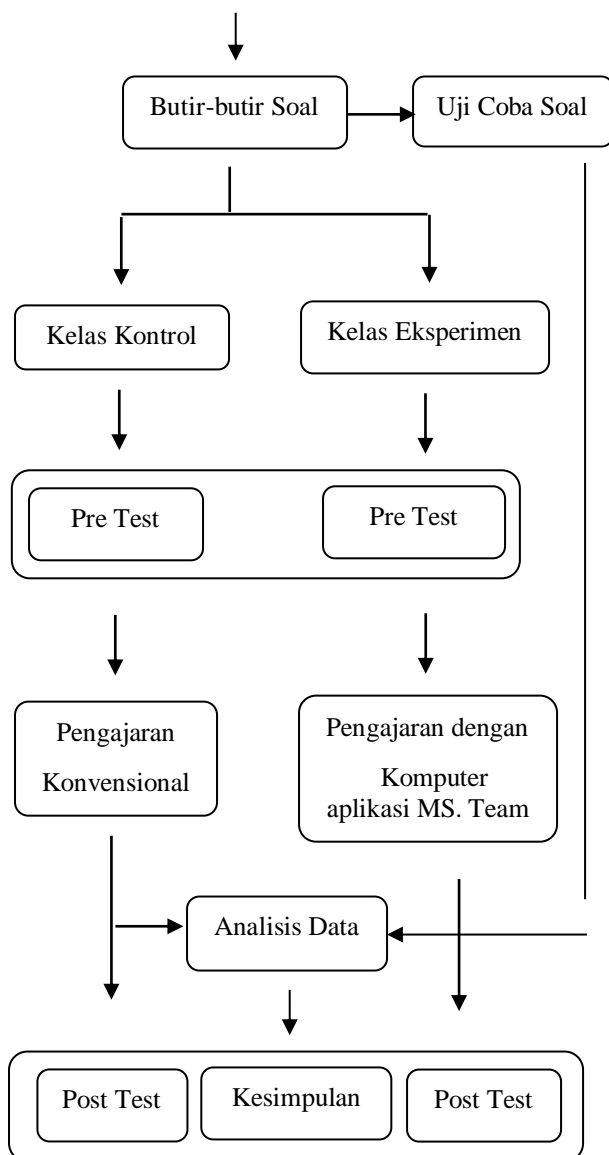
Butir-butir Soal

Uji Coba Soal

Kelas Kontrol

Kelas Eksperimen

Pre Test

Pre Test

Pengajaran Konvensional

Pengajaran dengan Komputer aplikasi MS. Team

Analisis Data

Post Test

Kesimpulan

Post Test